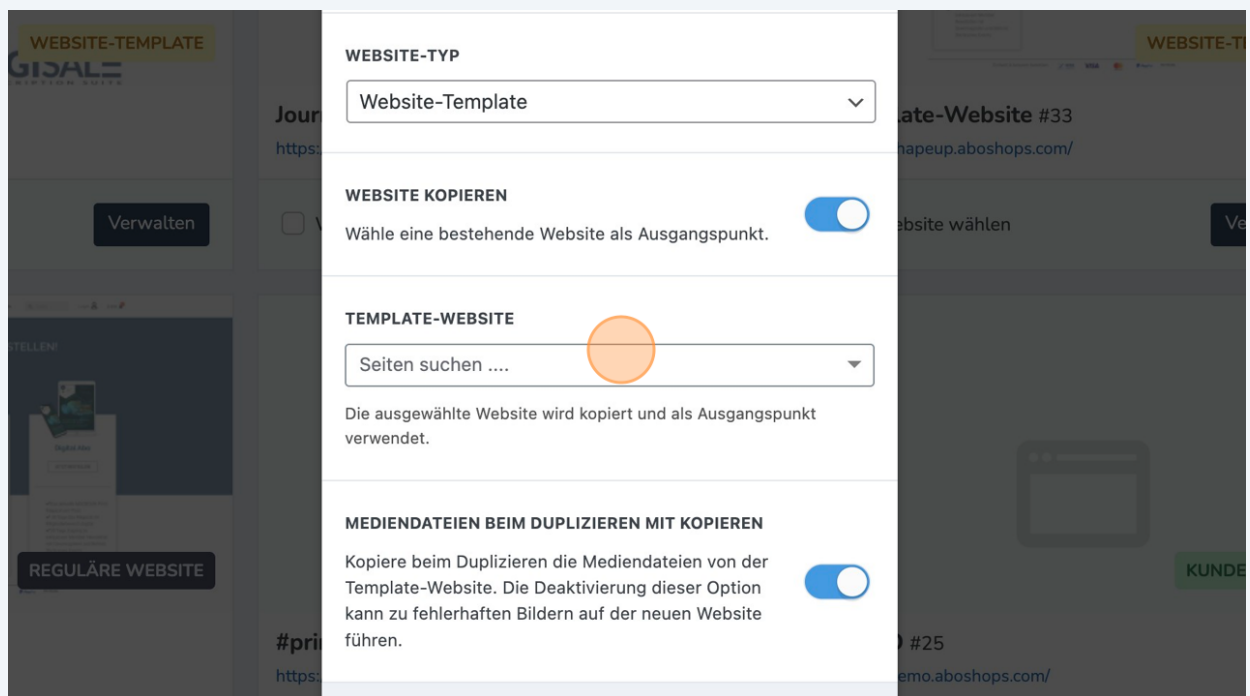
WEBSITE-TEMPLATE
GISALE

Jour
https:

Verwalten

V

STELLEN!

REGULÄRE WEBSITE

#pri
https:

WEBSITE-TYP
Website-Template

WEBSITE KOPIEREN
Wähle eine bestehende Website als Ausgangspunkt.

TEMPLATE-WEBSITE
Seiten suchen ....
Die ausgewählte Website wird kopiert und als Ausgangspunkt verwendet.

MEDIENDATEIEN BEIM DUPLIZIEREN MIT KOPIEREN
Kopiere beim Duplizieren die Mediendateien von der Template-Website. Die Deaktivierung dieser Option kann zu fehlerhaften Bildern auf der neuen Website führen.

WEBSITE-T
ate-Website #33
hapeup.aboshops.com/
ebsite wählen
Ve
KUNDE
) #25
emo.aboshops.com/